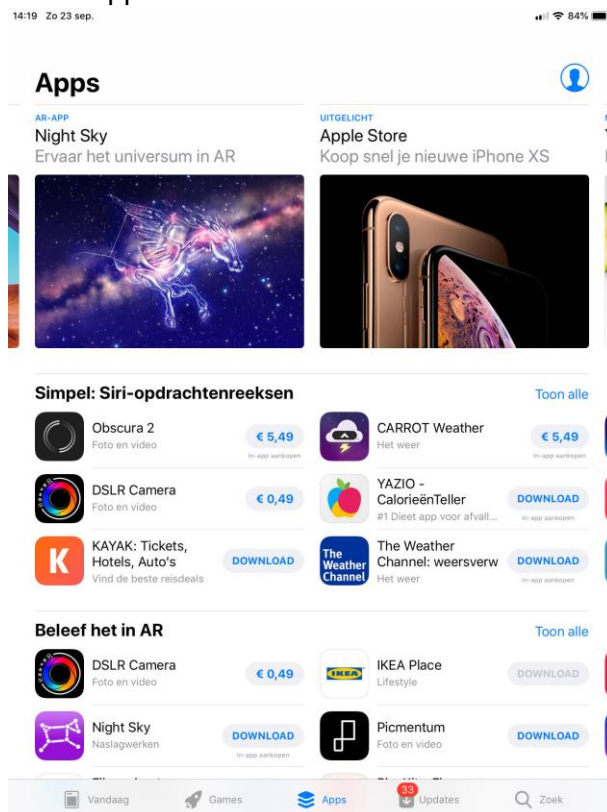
14:19 Zo 23 sep.

84%

Apps

AR-APP
Night Sky
Ervaar het universum in AR

UITGELICHT
Apple Store
Koop snel je nieuwe iPhone XS

Simpel: Siri-opdrachtenreeksen

Toon alle

Obscura 2
Foto en video
€ 5,49
In-app aankopen

CARROT Weather
Het weer
€ 5,49
In-app aankopen

DSLR Camera
Foto en video
€ 0,49

YAZIO - CalorieënTeller
#1 Dieet app voor afvall...
DOWNLOAD
In-app aankopen

KAYAK: Tickets, Hotels, Auto's
Vind de beste reisdeals
DOWNLOAD

The Weather Channel
The Weather Channel: weersverw
Het weer
DOWNLOAD
In-app aankopen

Beleef het in AR

Toon alle

DSLR Camera
Foto en video
€ 0,49

IKEA
IKEA Place
Lifestyle
DOWNLOAD

Night Sky
Naslagwerken
DOWNLOAD
In-app aankopen

Picmentum
Foto en video
DOWNLOAD

Vandaag
Games
Apps
33
Updates
Zoek